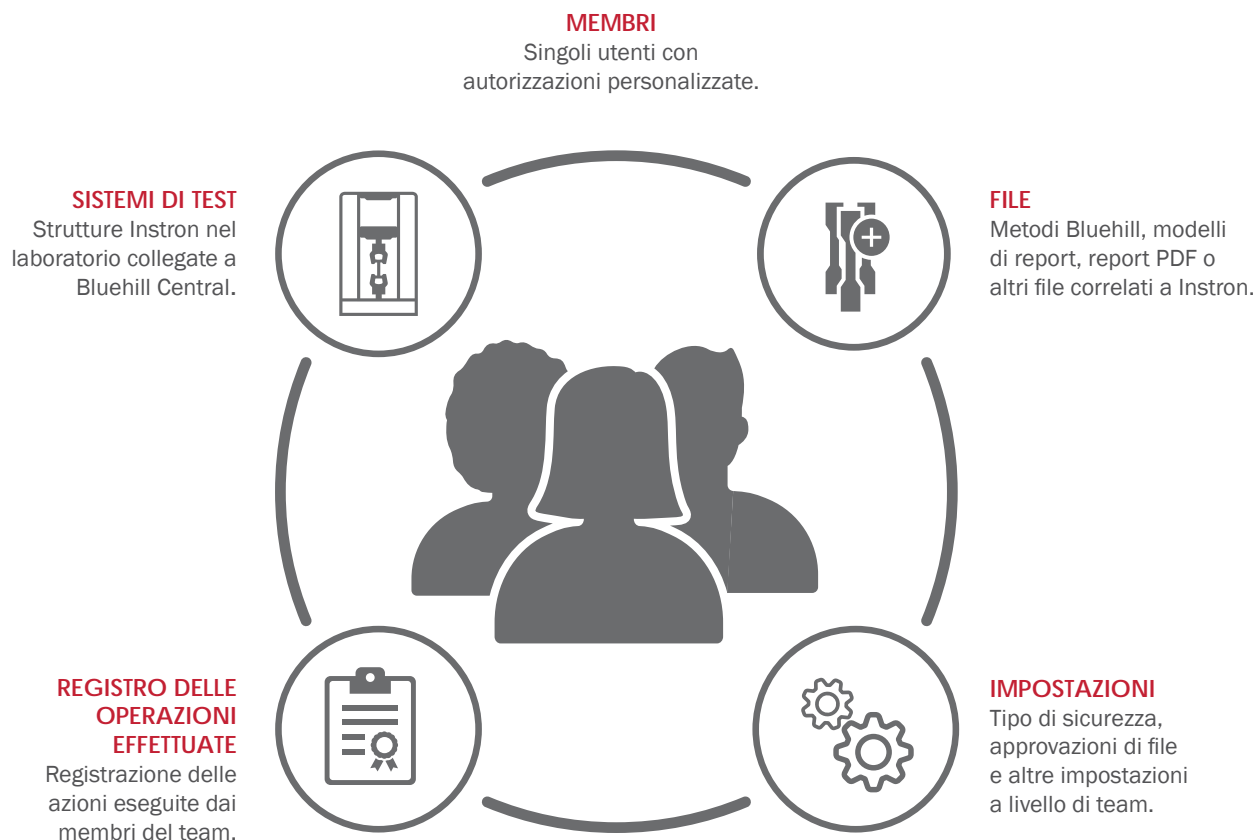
MEMBRI
Singoli utenti con autorizzazioni personalizzate.

SISTEMI DI TEST
Strutture Instron nel laboratorio collegate a Bluehill Central.

FILE
Metodi Bluehill, modelli di report, report PDF o altri file correlati a Instron.

REGISTRO DELLE OPERAZIONI EFFETTUATE
Registrazione delle azioni eseguite dai membri del team.

IMPOSTAZIONI
Tipo di sicurezza, approvazioni di file e altre impostazioni a livello di team.